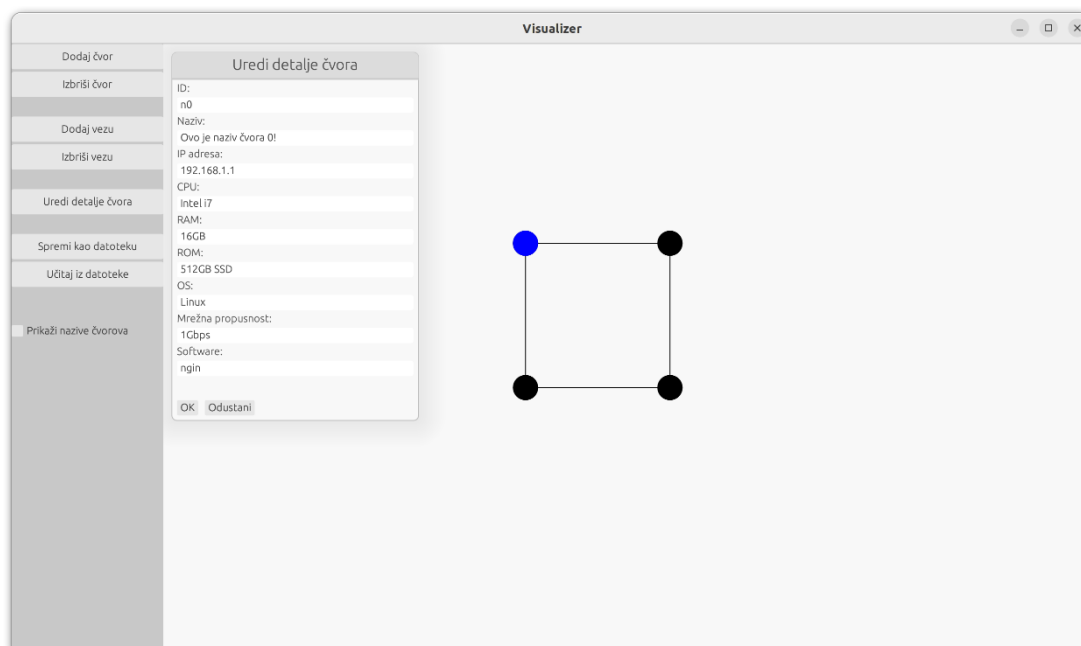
Visualizer

Dodaj čvor
Izbriši čvor
Dodaj vezu
Izbriši vezu
Uredi detalje čvora
Spremi kao datoteku
Učitaj iz datoteke
Prikaži nazive čvorova

Uredi detalje čvora
ID:
n0
Naziv:
Ovo je naziv čvora 0!
IP adresa:
192.168.1.1
CPU:
Intel i7
RAM:
16GB
ROM:
512GB SSD
OS:
Linux
Mrežna propusnost:
1Gbps
Software:
ngin
OK Odustani